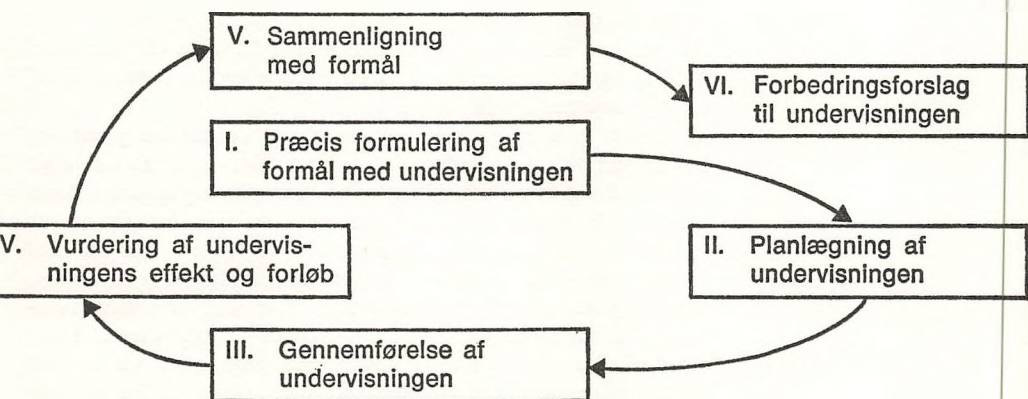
V. Sammenligning med formål

VI. Forbedringsforslag til undervisningen

I. Præcis formulering af formål med undervisningen

V. Vurdering af undervisningens effekt og forløb

II. Planlægning af undervisningen

III. Gennemførelse af undervisningen